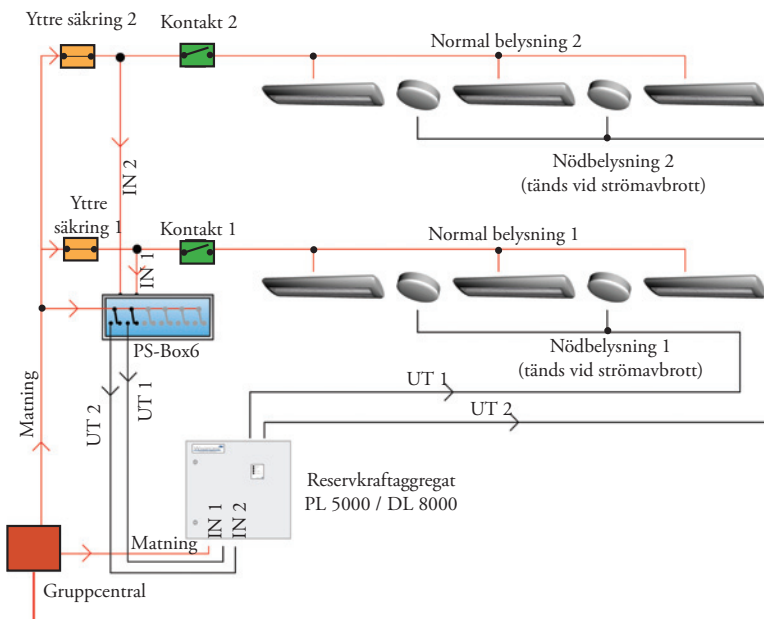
Yttre säkring 2
Kontakt 2
Normal belysning 2
IN 2
Nödbelysning 2
(tänds vid strömavbrott)
Yttre säkring 1
Kontakt 1
Normal belysning 1
IN 1
PS-Box6
Nödbelysning 1
(tänds vid strömavbrott)
Matning
UT 2
UT 1
UT 1
UT 2
Reservkraftaggregat
PL 5000 / DL 8000
IN 1
IN 2
Matning
Gruppcentral